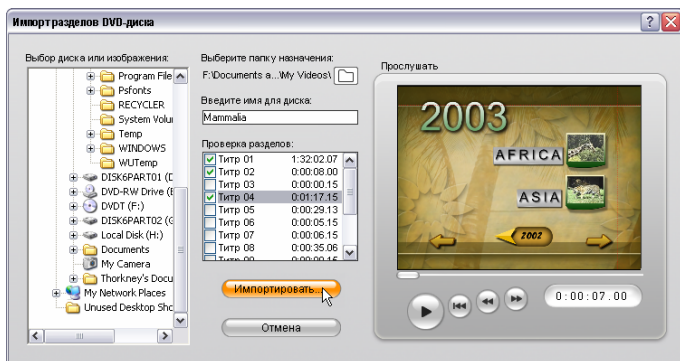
Импорт разделов DVD-диска

Выбор диска или изображения:

Program File
Psfonts
RECYCLER
System Volu
Temp
WINDOWS
WUTemp
DISK6PART01 (D
DVD-RW Drive (E
DVDT (F:)
DISK6PART02 (G
Local Disk (H:)
Documents
My Camera
Thorkney's Docu
My Network Places
Unused Desktop Sho

Выберите папку назначения:
F:\Documents a...\My Videos\

Введите имя для диска:
Mammalia

Проверка разделов:

| | | |
|---|---|---|
| ☑ | Титр 01 | 1:32:02.07 |
| ☑ | Титр 02 | 0:00:08.00 |
| ☐ | Титр 03 | 0:00:00.15 |
| ☑ | Титр 04 | 0:01:17.15 |
| ☐ | Титр 05 | 0:00:29.13 |
| ☐ | Титр 06 | 0:00:05.15 |
| ☐ | Титр 07 | 0:00:06.15 |
| ☐ | Титр 08 | 0:00:35.06 |

Импортировать...

Отмена

Прослушать

2003
AFRICA
ASIA
2002

0 : 00 : 07 . 00